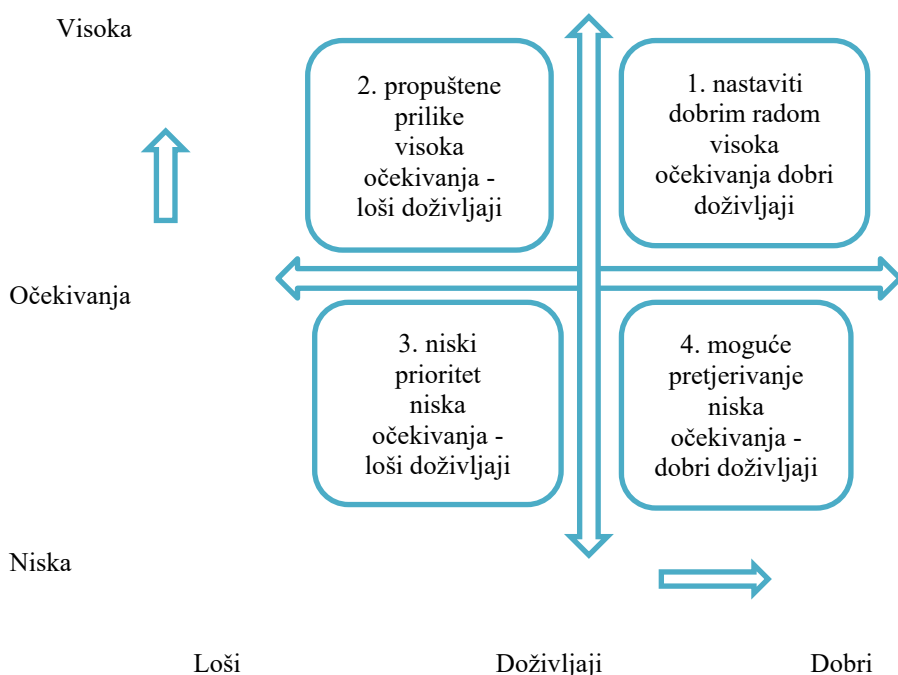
Visoka

2. propuštene prilike visoka očekivanja - loši doživljaji

1. nastaviti dobrim radom visoka očekivanja dobri doživljaji

Očekivanja

3. niski prioritet niska očekivanja - loši doživljaji

4. moguće pretjerivanje niska očekivanja - dobri doživljaji

Niska

Loši

Doživljaji

Dobri